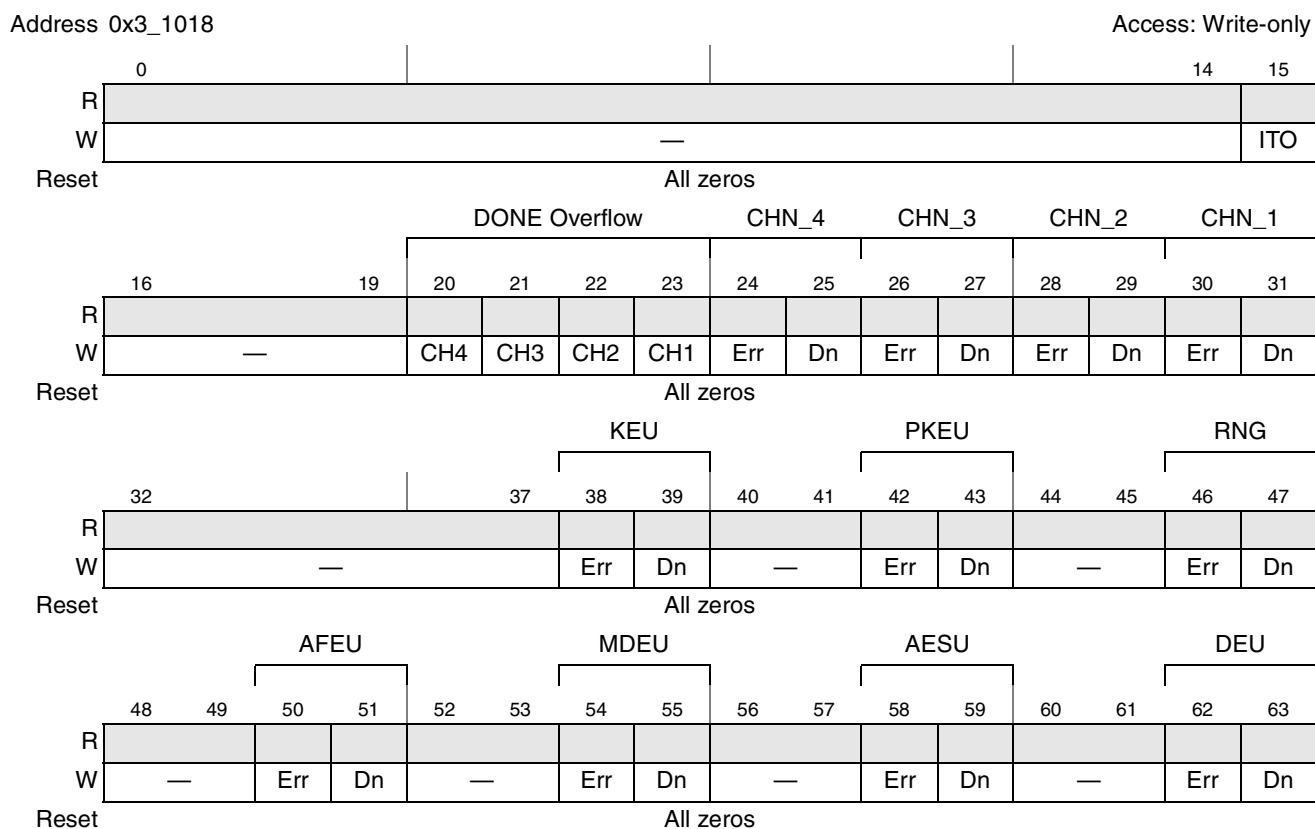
Address 0x3_1018 Access: Write-only

| | 0 | | | | | | | | | | | | | | 14 | 15 |
|---|---|---|---|---|---|---|---|---|---|---|---|---|---|---|---|---|
| R | | | | | | | | | | | | | | | | |
| W | — | | | | | | | | | | | | | | | ITO |
| Reset | All zeros | | | | | | | | | | | | | | | |

| | | | DONE Overflow | | | | CHN_4 | | CHN_3 | | CHN_2 | | CHN_1 | |
|---|---|---|---|---|---|---|---|---|---|---|---|---|---|---|
| | 16 | 19 | 20 | 21 | 22 | 23 | 24 | 25 | 26 | 27 | 28 | 29 | 30 | 31 |
| R | | | | | | | | | | | | | | |
| W | — | | CH4 | CH3 | CH2 | CH1 | Err | Dn | Err | Dn | Err | Dn | Err | Dn |
| Reset | All zeros | | | | | | | | | | | | | |

| | | | KEU | | | | PKEU | | | | RNG | |
|---|---|---|---|---|---|---|---|---|---|---|---|---|
| | 32 | 37 | 38 | 39 | 40 | 41 | 42 | 43 | 44 | 45 | 46 | 47 |
| R | | | | | | | | | | | | |
| W | — | | Err | Dn | — | | Err | Dn | — | | Err | Dn |
| Reset | All zeros | | | | | | | | | | | |

| | | | AFEU | | | | MDEU | | | | AESU | | | | DEU | |
|---|---|---|---|---|---|---|---|---|---|---|---|---|---|---|---|---|
| | 48 | 49 | 50 | 51 | 52 | 53 | 54 | 55 | 56 | 57 | 58 | 59 | 60 | 61 | 62 | 63 |
| R | | | | | | | | | | | | | | | | |
| W | — | | Err | Dn | — | | Err | Dn | — | | Err | Dn | — | | Err | Dn |
| Reset | All zeros | | | | | | | | | | | | | | | |